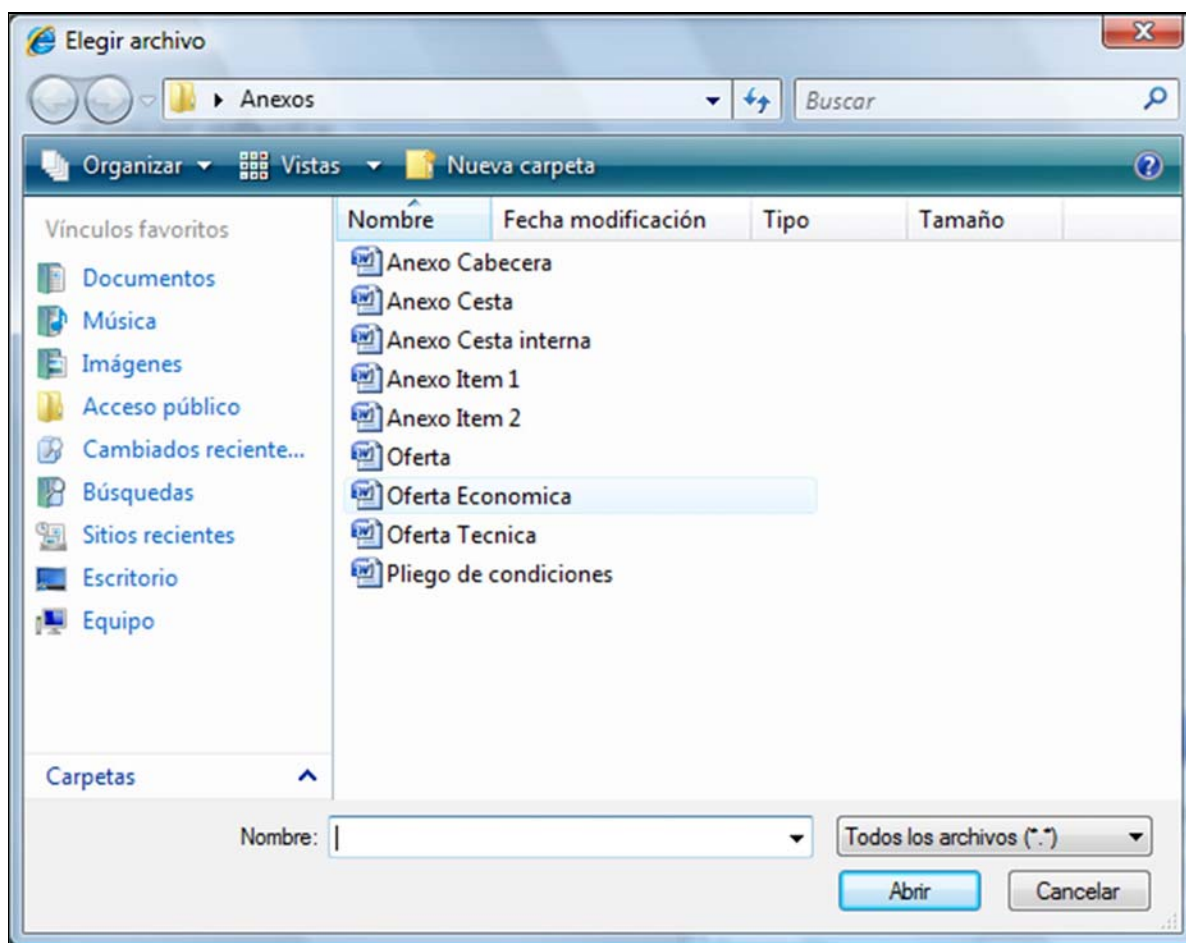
Elegir archivo

Anexos

Buscar

Organizar Vistas Nueva carpeta

Vínculos favoritos

Documentos
Música
Imágenes
Acceso público
Cambiados reciente...
Búsquedas
Sitios recientes
Escritorio
Equipo

Carpetas

| Nombre | Fecha modificación | Tipo | Tamaño |
|---|---|---|---|
| Anexo Cabecera | | | |
| Anexo Cesta | | | |
| Anexo Cesta interna | | | |
| Anexo Item 1 | | | |
| Anexo Item 2 | | | |
| Oferta | | | |
| Oferta Economica | | | |
| Oferta Tecnica | | | |
| Pliego de condiciones | | | |

Nombre:

Todos los archivos (*.*)

Abrir

Cancelar